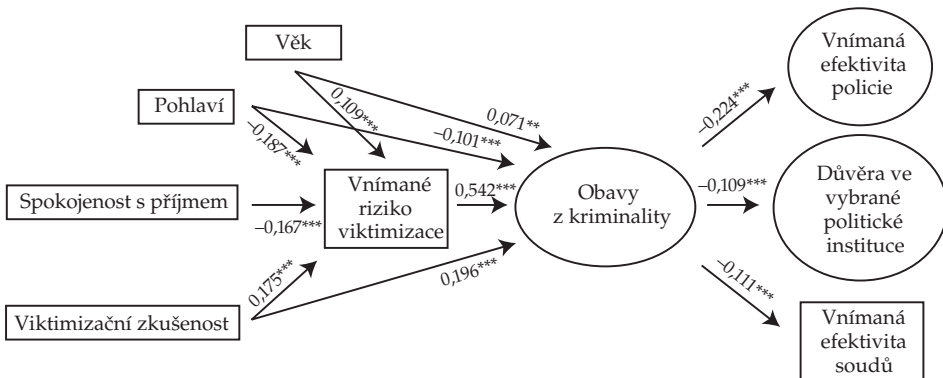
Věk

Pohlaví

Spokojenost s příjmem

Viktimizační zkušenost

Vnímané riziko viktimizace

Obavy z kriminality

Vnímaná efektivita policie

Důvěra ve vybrané politické instituce

Vnímaná efektivita soudů

0,109***

0,071**

–0,101***

–0,187***

–0,167***

0,542***

0,175***

0,196***

–0,224***

–0,109***

–0,111***